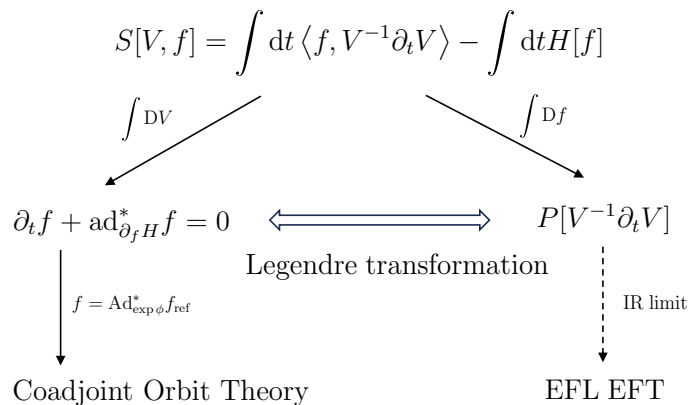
$S[V, f] = \int \mathrm{d}t \left\langle f, V^{-1}\partial_t V \right\rangle - \int \mathrm{d}t H[f]$

$\int \mathrm{D}V$

$\int \mathrm{D}f$

$\partial_t f + \mathrm{ad}^*_{\partial_f H} f = 0$

Legendre transformation

$P[V^{-1}\partial_t V]$

$f = \mathrm{Ad}^*_{\exp \phi} f_{\mathrm{ref}}$

IR limit

Coadjoint Orbit Theory

EFL EFT